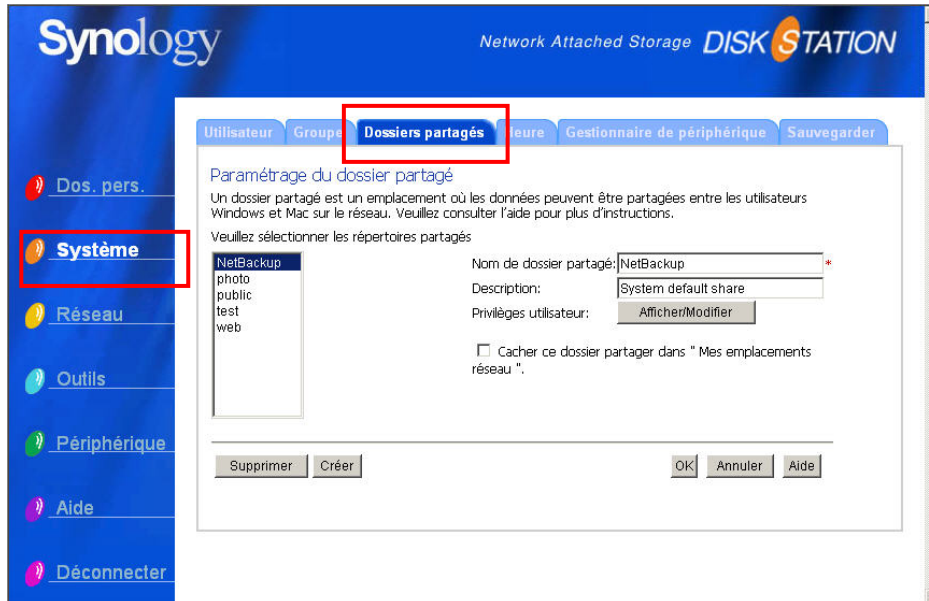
Synology

Network Attached Storage DISK STATION

Utilisateur Groupe Dossiers partagés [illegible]eure Gestionnaire de périphérique Sauvegarder

Dos. pers.

Système

Réseau

Outils

Périphérique

Aide

Déconnecter

Paramétrage du dossier partagé

Un dossier partagé est un emplacement où les données peuvent être partagées entre les utilisateurs Windows et Mac sur le réseau. Veuillez consulter l'aide pour plus d'instructions.

Veuillez sélectionner les répertoires partagés

NetBackup
photo
public
test
web

Nom de dossier partagé: NetBackup *

Description: System default share

Privilèges utilisateur: Afficher/Modifier

Cacher ce dossier partager dans " Mes emplacements réseau ".

Supprimer Créer

OK Annuler Aide